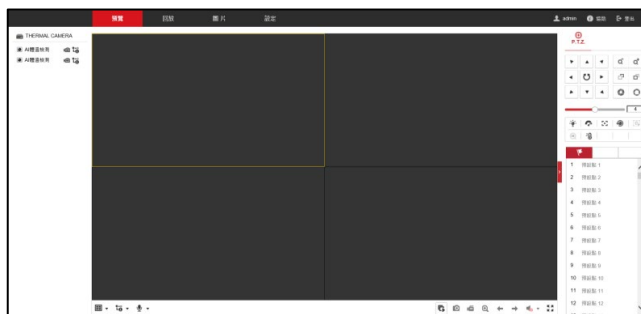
預覽　回放　圖片　設定

admin　協助　登出

THERMAL CAMERA
AI體溫檢測
AI體溫檢測

P.T.Z.

1 預設點 1
2 預設點 2
3 預設點 3
4 預設點 4
5 預設點 5
6 預設點 6
7 預設點 7
8 預設點 8
9 預設點 9
10 預設點 10
11 預設點 11
12 預設點 12